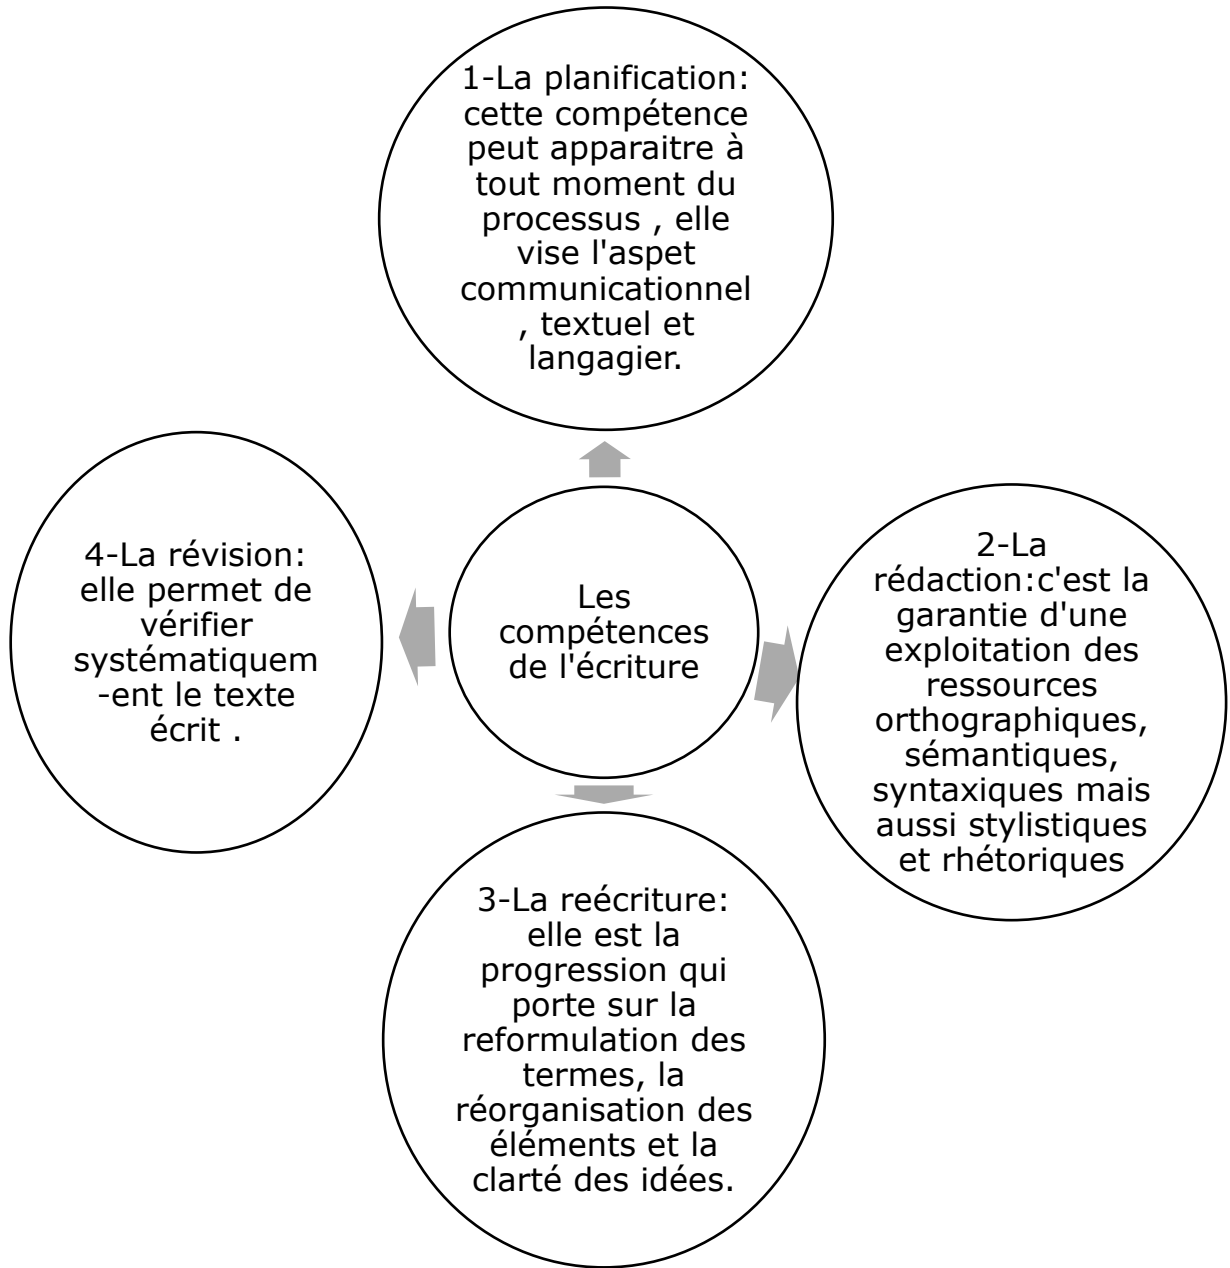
Les compétences de l'écriture

1-La planification: cette compétence peut apparaitre à tout moment du processus , elle vise l'aspect communicationnel , textuel et langagier.

2-La rédaction:c'est la garantie d'une exploitation des ressources orthographiques, sémantiques, syntaxiques mais aussi stylistiques et rhétoriques

3-La reécriture: elle est la progression qui porte sur la reformulation des termes, la réorganisation des éléments et la clarté des idées.

4-La révision: elle permet de vérifier systématiquem-ent le texte écrit .